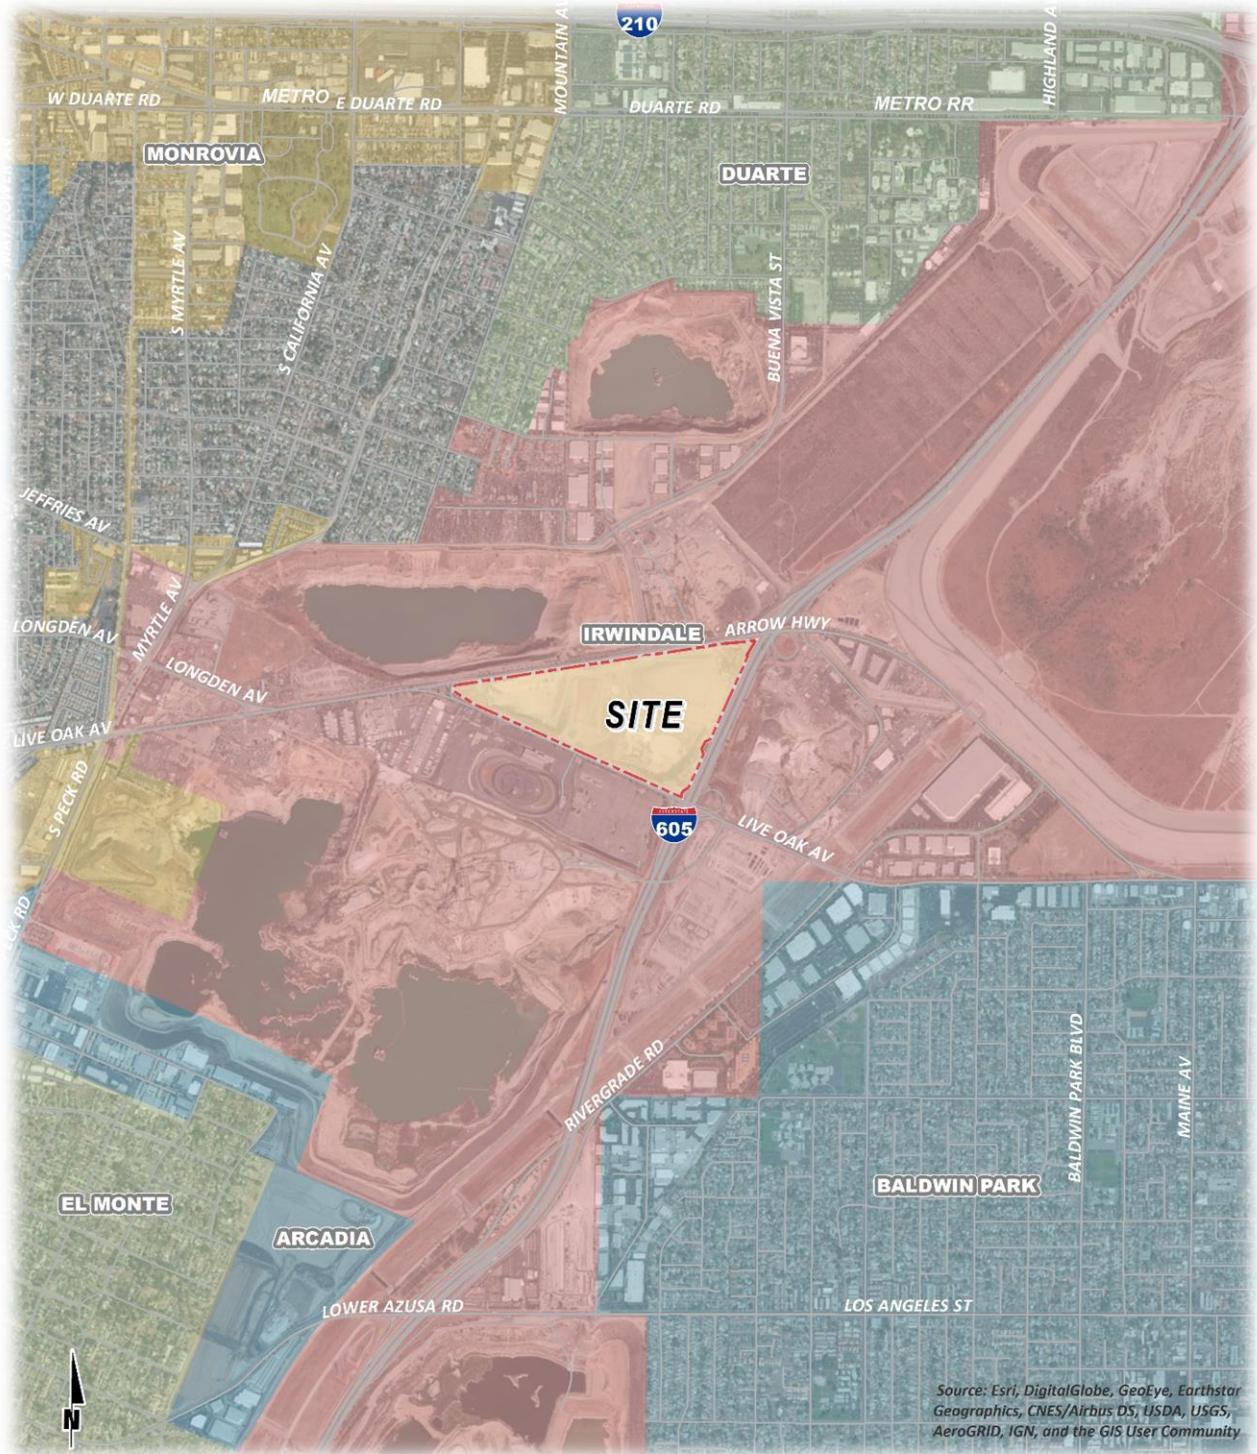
210
W DUARTE RD
METRO
E DUARTE RD
MOUNTAIN AV
DUARTE RD
METRO RR
HIGHLAND AV
MONROVIA
DUARTE
S MYRTLE AV
S CALIFORNIA AV
BUENA VISTA ST
JEFFRIES AV
LONGDEN AV
MYRTLE AV
IRWINDALE
ARROW HWY
LONGDEN AV
SITE
LIVE OAK AV
S PECK RD
605
LIVE OAK AV
PECK RD
RIVERGRADE RD
BALDWIN PARK BLVD
MAINE AV
BALDWIN PARK
EL MONTE
ARCADIA
LOWER AZUSA RD
LOS ANGELES ST
N
Source: Esri, DigitalGlobe, GeoEye, Earthstar Geographics, CNES/Airbus DS, USDA, USGS, AeroGRID, IGN, and the GIS User Community